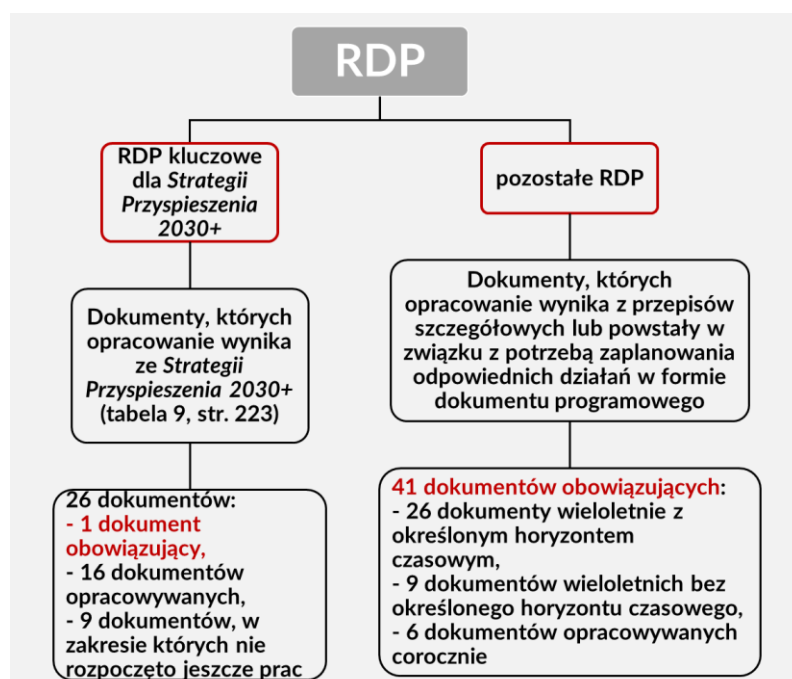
RDP

RDP kluczowe dla Strategii Przyspieszenia 2030+

pozostałe RDP

Dokumenty, których opracowanie wynika ze Strategii Przyspieszenia 2030+ (tabela 9, str. 223)

Dokumenty, których opracowanie wynika z przepisów szczegółowych lub powstały w związku z potrzebą zaplanowania odpowiednich działań w formie dokumentu programowego

26 dokumentów:
- 1 dokument obowiązujący,
- 16 dokumentów opracowywanych,
- 9 dokumentów, w zakresie których nie rozpoczęto jeszcze prac

41 dokumentów obowiązujących:
- 26 dokumenty wieloletnie z określonym horyzontem czasowym,
- 9 dokumentów wieloletnich bez określonego horyzontu czasowego,
- 6 dokumentów opracowywanych corocznie